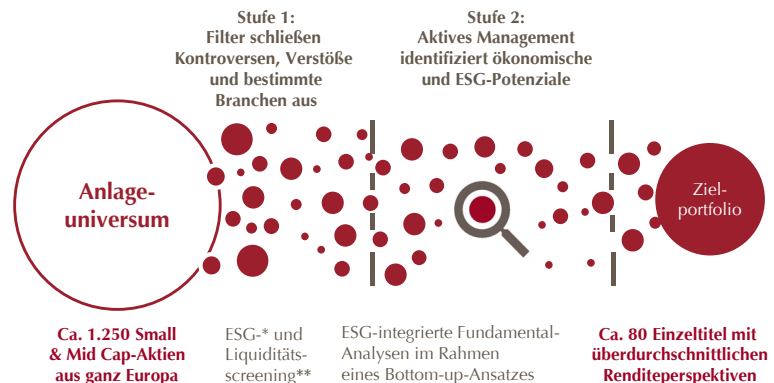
Stufe 1:
Filter schließen Kontroversen, Verstöße und bestimmte Branchen aus

Stufe 2:
Aktives Management identifiziert ökonomische und ESG-Potenziale

Anlage-universum

Ziel-portfolio

Ca. 1.250 Small & Mid Cap-Aktien aus ganz Europa

ESG-* und Liquiditäts-screening**

ESG-integrierte Fundamental-Analysen im Rahmen eines Bottom-up-Ansatzes

Ca. 80 Einzeltitel mit überdurchschnittlichen Renditeperspektiven